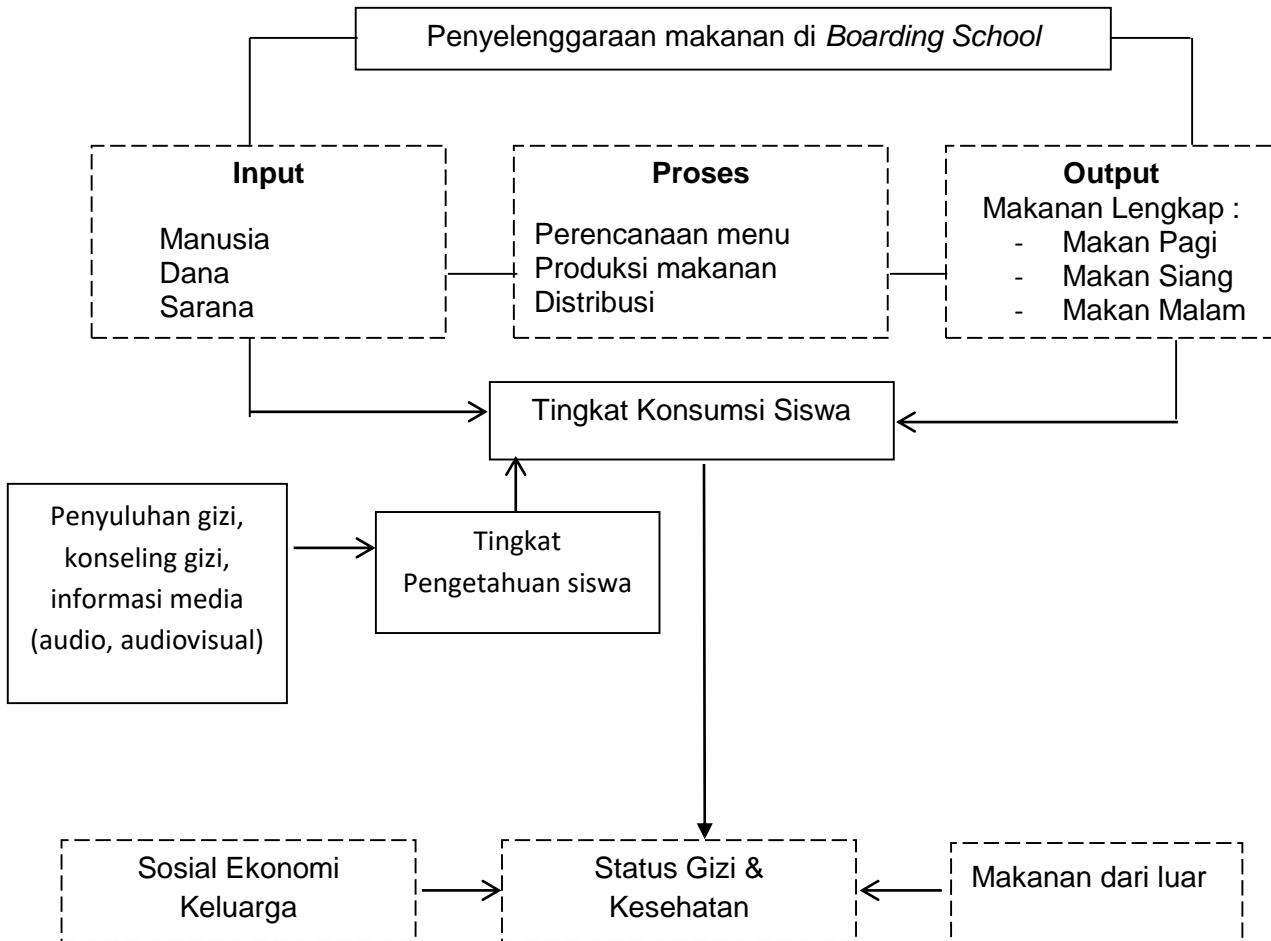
Penyelenggaraan makanan di Boarding School

Input

Manusia
Dana
Sarana

Proses

Perencanaan menu
Produksi makanan
Distribusi

Output
Makanan Lengkap :
- Makan Pagi
- Makan Siang
- Makan Malam

Tingkat Konsumsi Siswa

Penyuluhan gizi, konseling gizi, informasi media (audio, audiovisual)

Tingkat Pengetahuan siswa

Sosial Ekonomi Keluarga

Status Gizi & Kesehatan

Makanan dari luar